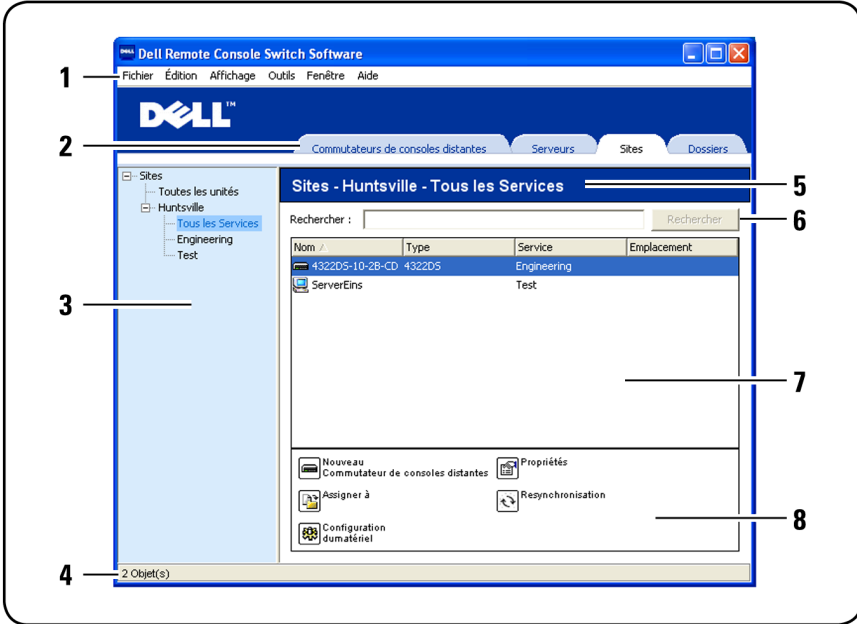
Dell Remote Console Switch Software

1

Fichier Édition Affichage Outils Fenêtre Aide

DELL™

2

Commutateurs de consoles distantes Serveurs Sites Dossiers

Sites
Toutes les unités
Huntsville
Tous les Services
Engineering
Test

3

Sites - Huntsville - Tous les Services

5

Rechercher : Rechercher

6

| Nom | Type | Service | Emplacement |
|---|---|---|---|
| 4322DS-10-2B-CD | 4322DS | Engineering | |
| ServerEins | | Test | |

7

Nouveau Commutateur de consoles distantes
Propriétés
Assigner à
Resynchronisation
Configuration dumatériel

8

4

2 Objet(s)